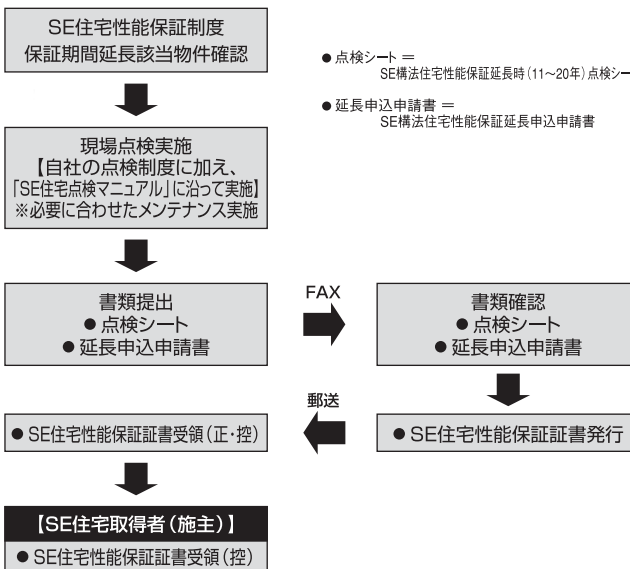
SE住宅性能保証制度
保証期間延長該当物件確認

● 点検シート ＝
SE構法住宅性能保証延長時（11～20年）点検シー

● 延長申込申請書 ＝
SE構法住宅性能保証延長申込申請書

現場点検実施
【自社の点検制度に加え、
「SE住宅点検マニュアル」に沿って実施】
※必要に合わせたメンテナンス実施

書類提出
● 点検シート
● 延長申込申請書

FAX

書類確認
● 点検シート
● 延長申込申請書

● SE住宅性能保証証書発行

郵送

● SE住宅性能保証証書受領（正・控）

【SE住宅取得者（施主）】
● SE住宅性能保証証書受領（控）